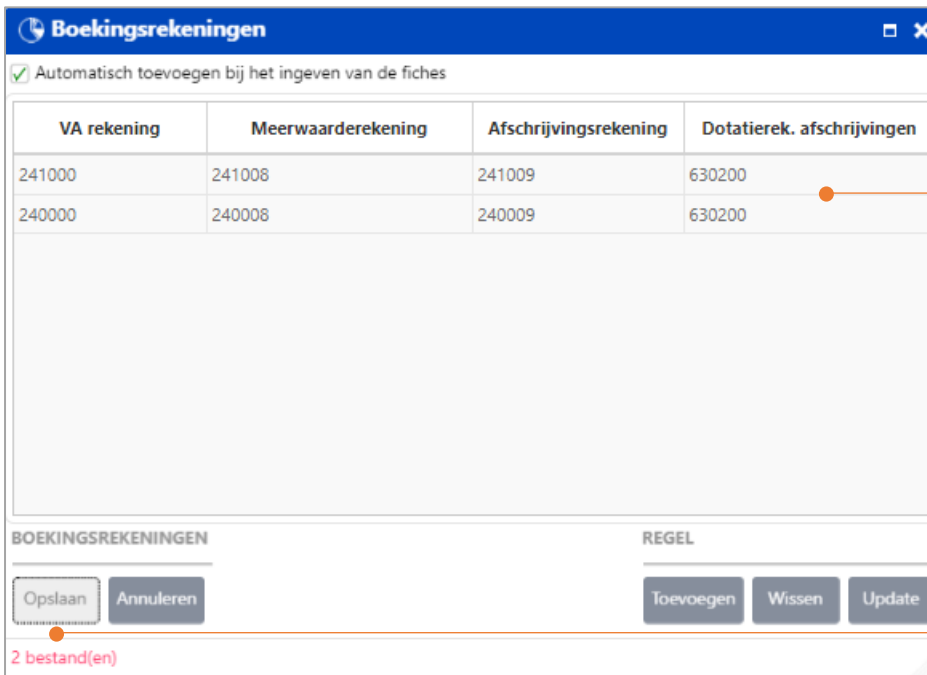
Boekingsrekeningen

Automatisch toevoegen bij het ingeven van de fiches

| VA rekening | Meerwaarderekening | Afschrijvingsrekening | Dotatierek. afschrijvingen |
|---|---|---|---|
| 241000 | 241008 | 241009 | 630200 |
| 240000 | 240008 | 240009 | 630200 |

BOEKINGSREKENINGEN

REGEL

Opslaan Annuleren

Toevoegen Wissen Update

2 bestand(en)